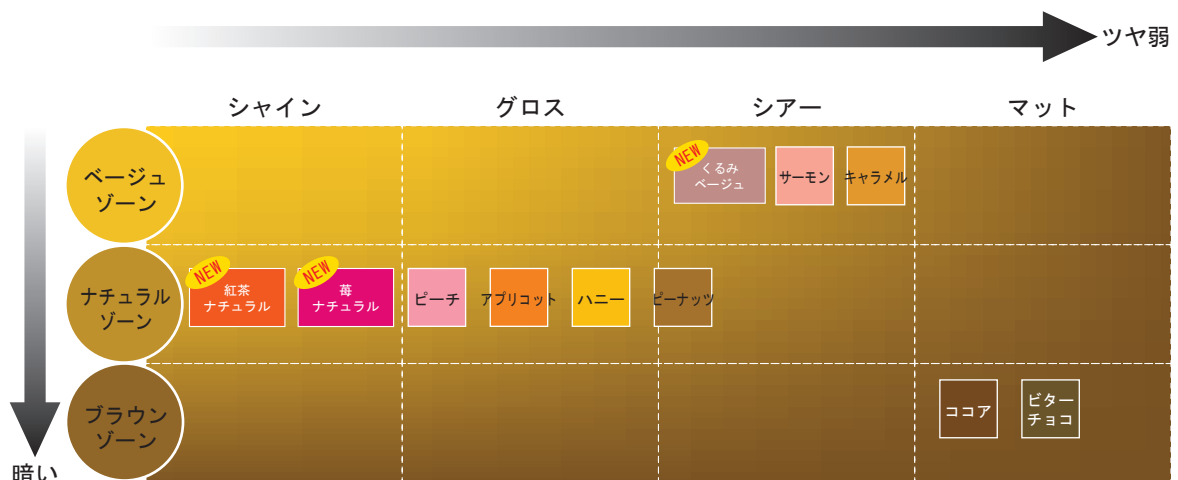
ツヤ弱

| | シャイン | グロス | シアー | マット |
|---|---|---|---|---|
| ベージュゾーン | | | NEW くるみベージュ, サーモン, キャラメル | |
| ナチュラルゾーン | NEW 紅茶ナチュラル, NEW 苺ナチュラル | ピーチ, アプリコット, ハニー | ピーナッツ | |
| ブラウンゾーン | | | | ココア, ビターチョコ |

暗い